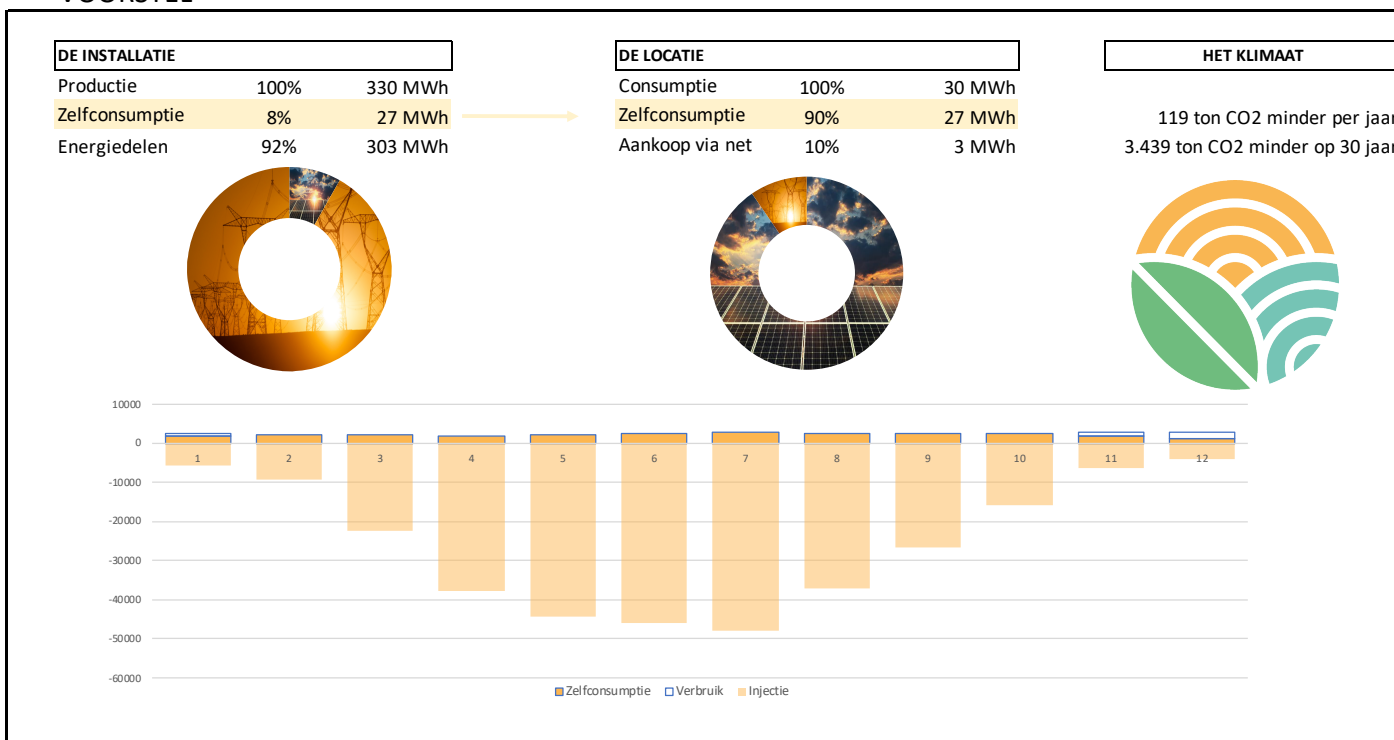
DE INSTALLATIE

| Productie | 100% | 330 MWh |
|---|---|---|
| Zelfconsumptie | 8% | 27 MWh |
| Energiedelen | 92% | 303 MWh |

DE LOCATIE

| Consumptie | 100% | 30 MWh |
|---|---|---|
| Zelfconsumptie | 90% | 27 MWh |
| Aankoop via net | 10% | 3 MWh |

HET KLIMAAT

119 ton CO2 minder per jaar
3.439 ton CO2 minder op 30 jaar

10000
0
-10000
-20000
-30000
-40000
-50000
-60000

1 2 3 4 5 6 7 8 9 10 11 12

Zelfconsumptie Verbruik Injectie